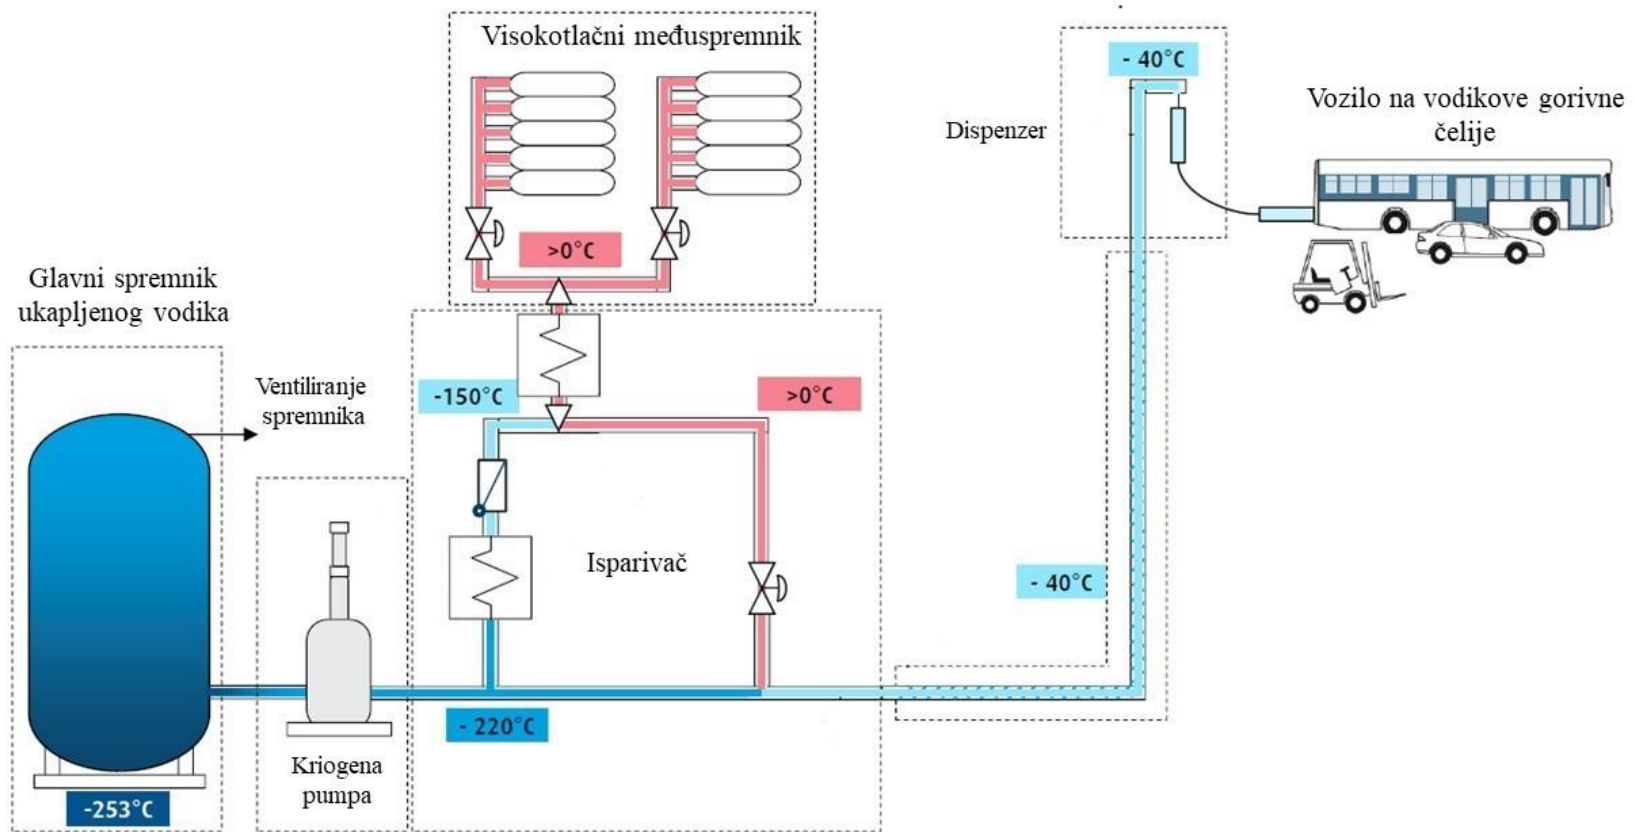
Visokotlačni međuspremnik

>0°C

- 40°C

Dispenzer

Vozilo na vodikove gorivne čelije

Glavni spremnik ukapljenog vodika

Ventiliranje spremnika

-150°C

>0°C

Isparivač

- 40°C

- 220°C

Kriogena pumpa

-253°C